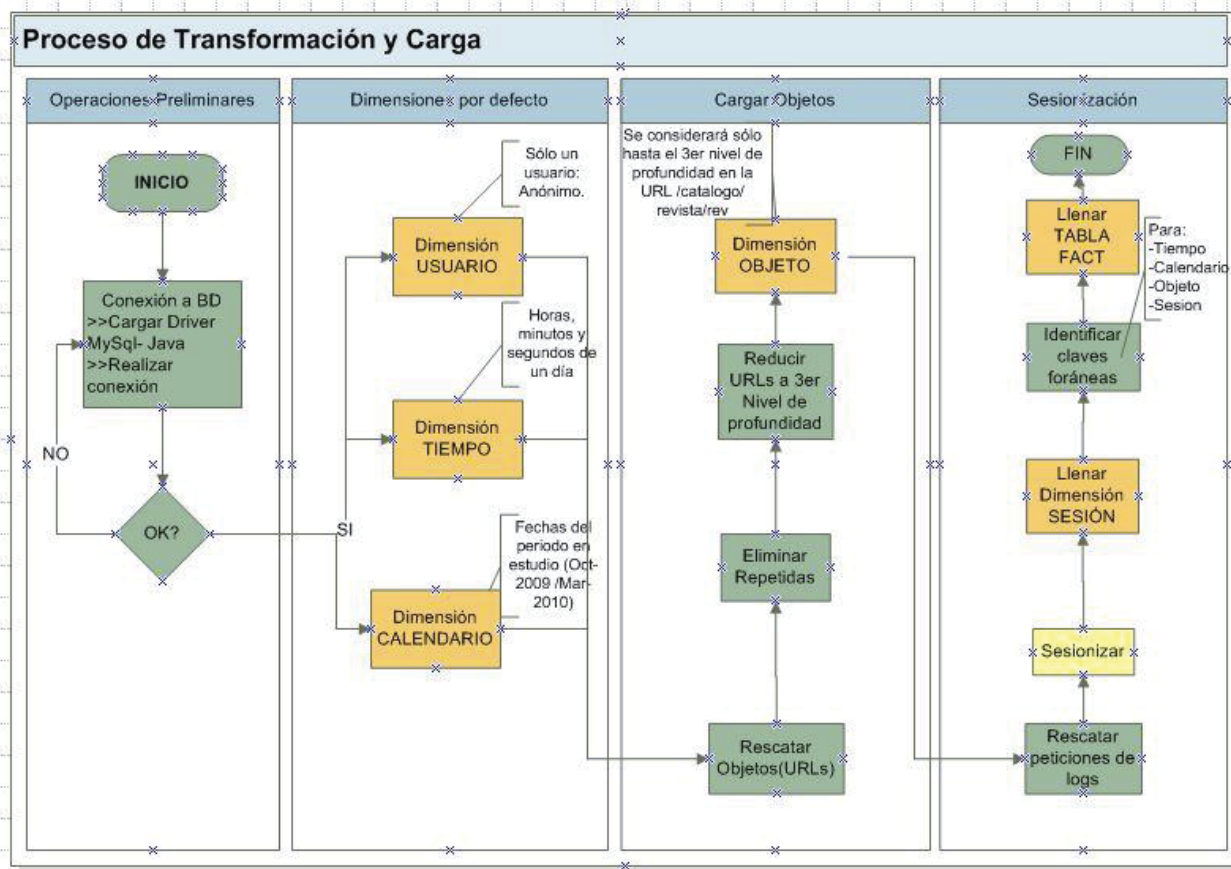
Proceso de Transformación y Carga

Operaciones Preliminares

INICIO

Conexión a BD >>Cargar Driver MySql- Java >>Realizar conexión

NO

OK?

SI

Dimensiones por defecto

Sólo un usuario: Anónimo.

Dimensión USUARIO

Horas, minutos y segundos de un día

Dimensión TIEMPO

Fechas del periodo en estudio (Oct-2009 /Mar-2010)

Dimensión CALENDARIO

Cargar Objetos

Se considerará sólo hasta el 3er nivel de profundidad en la URL /catalogo/ revista/rev

Dimensión OBJETO

Reducir URLs a 3er Nivel de profundidad

Eliminar Repetidas

Rescatar Objetos(URLs)

Sesionización

FIN

Llenar TABLA FACT

Para: -Tiempo -Calendario -Objeto -Sesion

Identificar claves foráneas

Llenar Dimensión SESIÓN

Sesionizar

Rescatar peticiones de logs